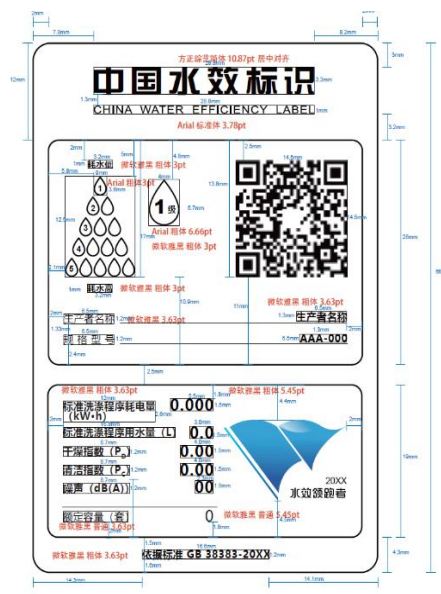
2mm
7.9mm
8.2mm
2mm
方正综艺简体 10.87pt 居中对齐
5mm
12mm
中国水效标识
1.3mm
29.8mm
1.3mm
CHINA WATER EFFICIENCY LABEL
3.2mm
Arial 标准体 3.78pt
2.9mm
3.2mm
5mm
微软雅黑 粗体 3pt
14.8mm
1mm
耗水低
4.9mm
5.8mm
Arial 粗体 3pt
1
13.8mm
2
3
1级
6.7mm
12.5mm
4
5
Arial 粗体 6.66pt
微软雅黑 粗体 3pt
28mm
6
2.1mm
耗水高
1mm
微软雅黑 粗体 3pt
10.9mm
微软雅黑 粗体 3.63pt
11mm
生产者名称
1.2mm
微软雅黑 3.63pt
生产者名称
1.33mm
5.6mm
1.9mm
规格型号
1.2mm
5.6mm
AAA-000
1.2mm
2.5mm
微软雅黑 粗体 3.63pt
微软雅黑 粗体 5.45pt
2.3mm
标准洗涤程序耗电量（kW·h）
0.000
4.4mm
1.9mm
标准洗涤程序用水量（L）
0.0
19mm
千燥指数（$P_D$）
0.00
清洁指数（$P_C$）
0.00
20XX
噪声（dB(A)）
00
水效领跑者
额定容量（套）
0
微软雅黑 普通 5.45pt
微软雅黑 普通 3.63pt
1.5mm
18.8mm
微软雅黑 粗体 3.63pt
依据标准 GB 38383-20XX
1.2mm
4.3mm
1.5mm
14.3mm
14.1mm